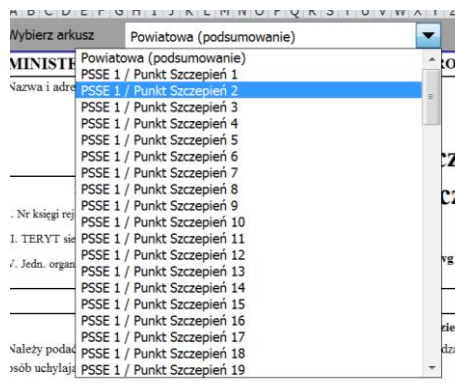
A B C D E F G H I J K L M N O P Q R S T U V W X Y Z

Wybierz arkusz
Powiatowa (podsumowanie)

MINISTR
Nazwa i adre
. Nr księgi rej
I. TERYT sie
7. Jedn. organ
Należy podać
sób uchylają

Powiatowa (podsumowanie)
PSSE 1 / Punkt Szczepień 1
PSSE 1 / Punkt Szczepień 2
PSSE 1 / Punkt Szczepień 3
PSSE 1 / Punkt Szczepień 4
PSSE 1 / Punkt Szczepień 5
PSSE 1 / Punkt Szczepień 6
PSSE 1 / Punkt Szczepień 7
PSSE 1 / Punkt Szczepień 8
PSSE 1 / Punkt Szczepień 9
PSSE 1 / Punkt Szczepień 10
PSSE 1 / Punkt Szczepień 11
PSSE 1 / Punkt Szczepień 12
PSSE 1 / Punkt Szczepień 13
PSSE 1 / Punkt Szczepień 14
PSSE 1 / Punkt Szczepień 15
PSSE 1 / Punkt Szczepień 16
PSSE 1 / Punkt Szczepień 17
PSSE 1 / Punkt Szczepień 18
PSSE 1 / Punkt Szczepień 19

RO
cz
cz
vg
zie
dzi